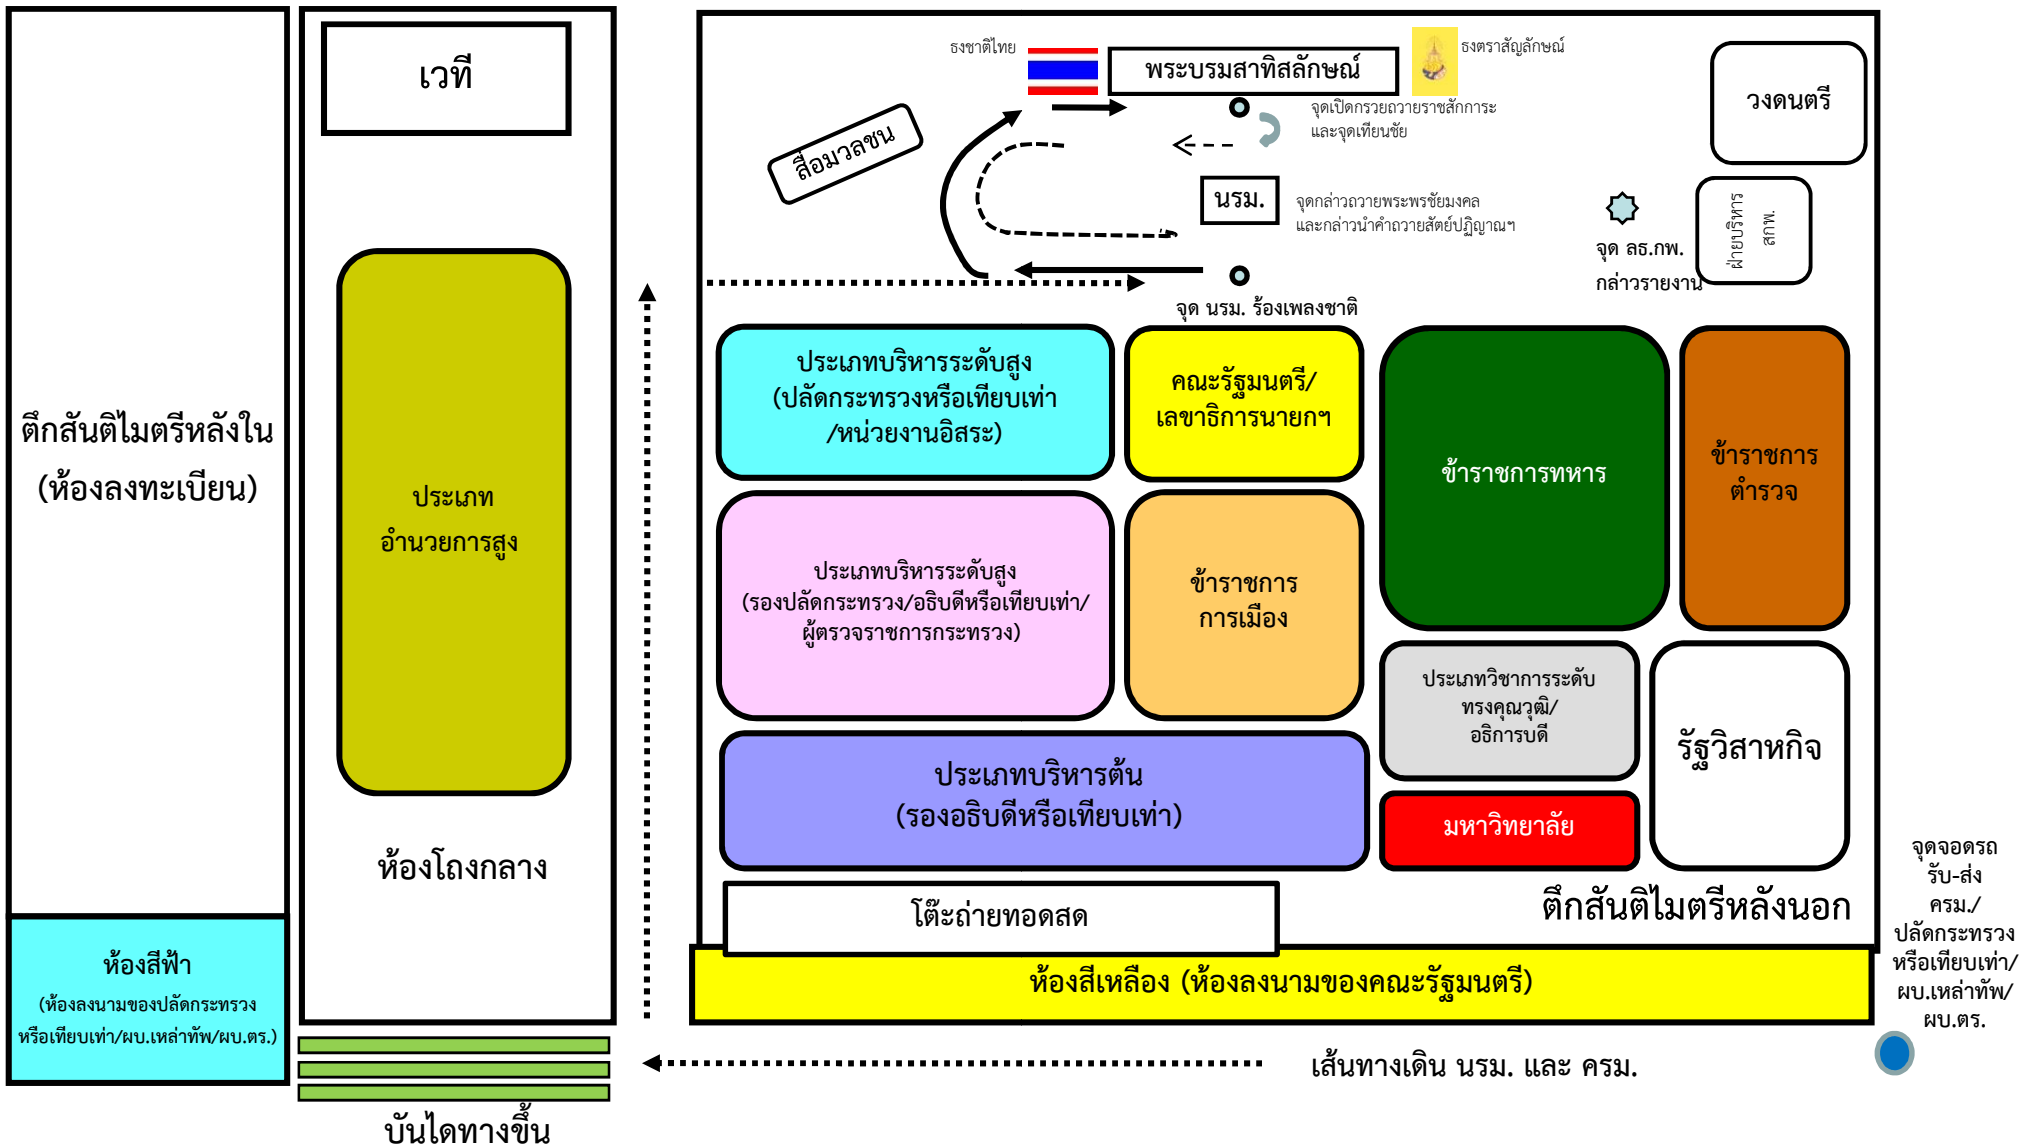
ตึกสันติไมตรีหลังใน (ห้องลงทะเบียน)

ห้องสีฟ้า (ห้องลงนามของปลัดกระทรวงหรือเทียบเท่า/ผบ.เหล่าทัพ/ผบ.ตร.)

เวที

ประเภทอำนวยการสูง

ห้องโถงกลาง

บันไดทางขึ้น

ธงชาติไทย

พระบรมสาทิสลักษณ์

ธงตราสัญลักษณ์

จุดเปิดกรวยถวายราชสักการะและจุดเทียนชัย

วงดนตรี

สื่อมวลชน

นรม.

จุดกล่าวถวายพระพรชัยมงคลและกล่าวนำคำถวายสัตย์ปฏิญาณฯ

จุด ลธ.กพ. กล่าวรายงาน

ฝ่ายบริหาร สกพ.

จุด นรม. ร้องเพลงชาติ

ประเภทบริหารระดับสูง (ปลัดกระทรวงหรือเทียบเท่า /หน่วยงานอิสระ)

คณะรัฐมนตรี/ เลขาธิการนายกฯ

ข้าราชการทหาร

ข้าราชการตำรวจ

ประเภทบริหารระดับสูง (รองปลัดกระทรวง/อธิบดีหรือเทียบเท่า/ ผู้ตรวจราชการกระทรวง)

ข้าราชการการเมือง

ประเภทวิชาการระดับทรงคุณวุฒิ/ อธิการบดี

รัฐวิสาหกิจ

ประเภทบริหารต้น (รองอธิบดีหรือเทียบเท่า)

มหาวิทยาลัย

โต๊ะถ่ายทอดสด

ตึกสันติไมตรีหลังนอก

ห้องสีเหลือง (ห้องลงนามของคณะรัฐมนตรี)

จุดจอดรถ รับ-ส่ง ครม./ ปลัดกระทรวง หรือเทียบเท่า/ ผบ.เหล่าทัพ/ ผบ.ตร.

เส้นทางเดิน นรม. และ ครม.